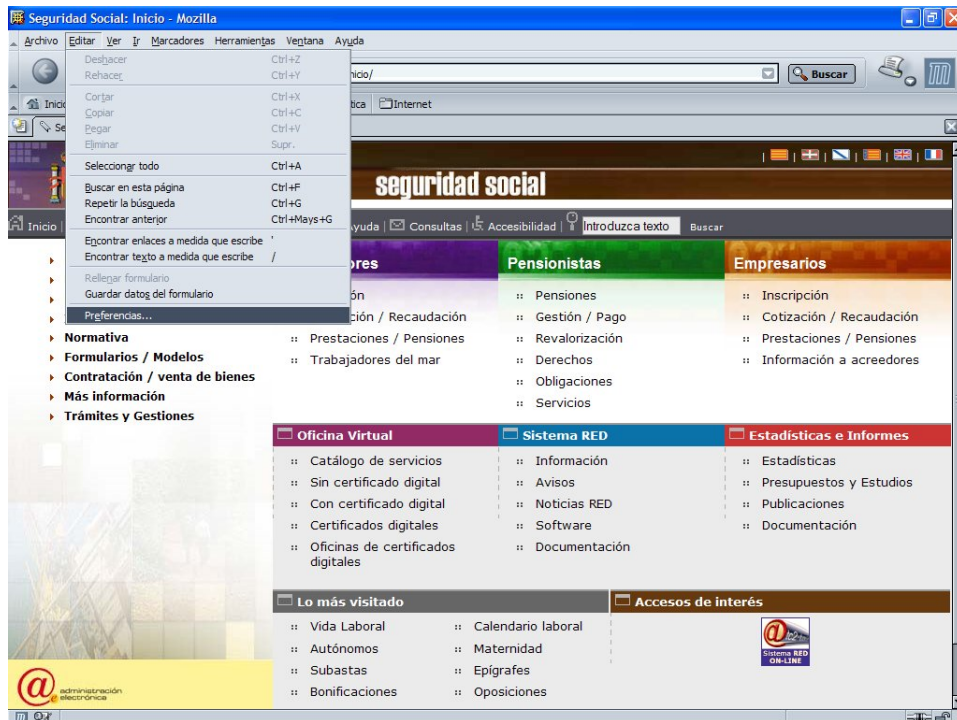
Seguridad Social: Inicio - Mozilla

Archivo Editar Ver Ir Marcadores Herramientas Ventana Ayuda

Deshacer Ctrl+Z
Rehacer Ctrl+Y
Cortar Ctrl+X
Copiar Ctrl+C
Pegar Ctrl+V
Eliminar Supr.
Seleccionar todo Ctrl+A
Buscar en esta página Ctrl+F
Repetir la búsqueda Ctrl+G
Encontrar anterior Ctrl+Mays+G
Encontrar enlaces a medida que escribe '
Encontrar texto a medida que escribe /
Rellenar formulario
Guardar datos del formulario
Preferencias...

nicio/

Buscar

Inicio

tica Internet

Se

seguridad social

Inicio | Ayuda | Consultas | Accesibilidad | Introduzca texto Buscar

ores
ón
ción / Recaudación
Prestaciones / Pensiones
Trabajadores del mar

Pensionistas
Pensiones
Gestión / Pago
Revalorización
Derechos
Obligaciones
Servicios

Empresarios
Inscripción
Cotización / Recaudación
Prestaciones / Pensiones
Información a acreedores

Normativa
Formularios / Modelos
Contratación / venta de bienes
Más información
Trámites y Gestiones

Oficina Virtual
Catálogo de servicios
Sin certificado digital
Con certificado digital
Certificados digitales
Oficinas de certificados digitales

Sistema RED
Información
Avisos
Noticias RED
Software
Documentación

Estadísticas e Informes
Estadísticas
Presupuestos y Estudios
Publicaciones
Documentación

Lo más visitado
Vida Laboral
Autónomos
Subastas
Bonificaciones
Calendario laboral
Maternidad
Epígrafes
Oposiciones

Accesos de interés
Sistema RED ON-LINE

administración electrónica